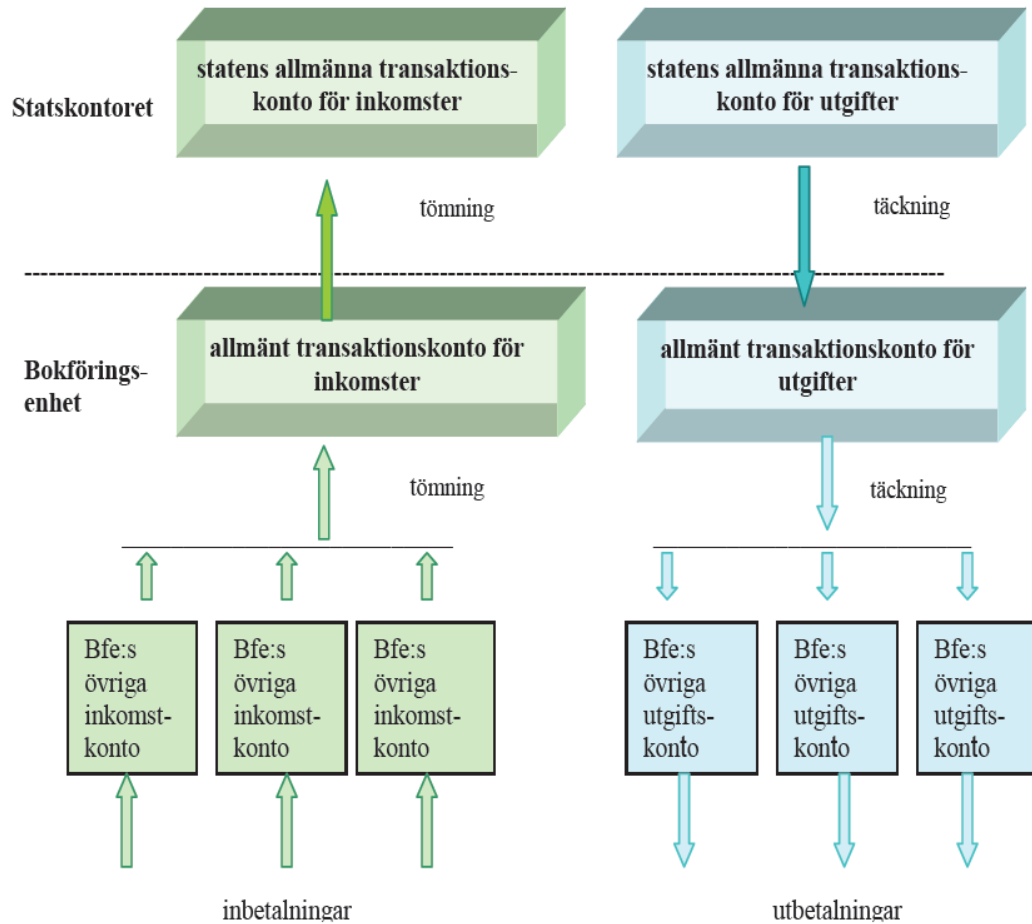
Statskontoret

statens allmänna transaktionskonto för inkomster

statens allmänna transaktionskonto för utgifter

tömning

täckning

Bokföringsenhet

allmänt transaktionskonto för inkomster

allmänt transaktionskonto för utgifter

tömning

täckning

Bfe:s övriga inkomstkonto

Bfe:s övriga inkomstkonto

Bfe:s övriga inkomstkonto

Bfe:s övriga utgiftskonto

Bfe:s övriga utgiftskonto

Bfe:s övriga utgiftskonto

inbetalningar

utbetalningar